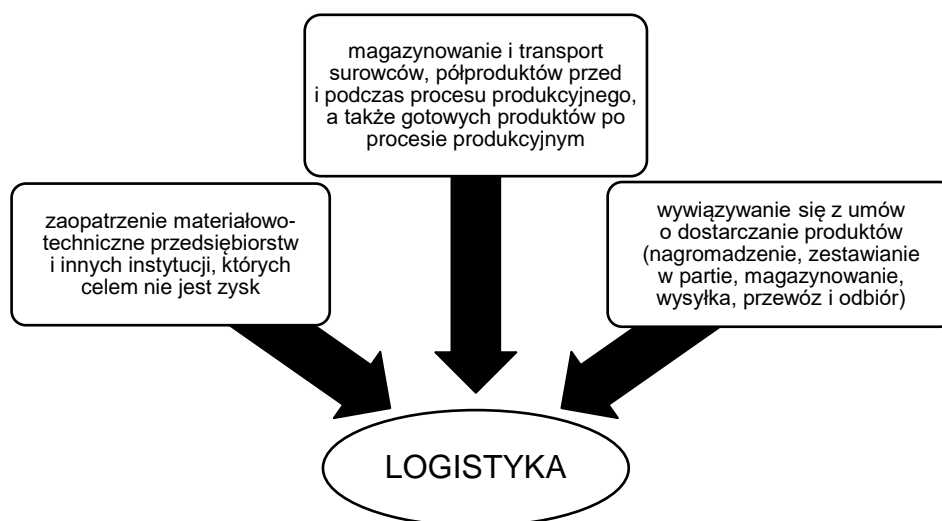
magazynowanie i transport surowców, półproduktów przed i podczas procesu produkcyjnego, a także gotowych produktów po procesie produkcyjnym

zaopatrzenie materiałowo-techniczne przedsiębiorstw i innych instytucji, których celem nie jest zysk

wywiązywanie się z umów o dostarczanie produktów (nagromadzenie, zestawianie w partie, magazynowanie, wysyłka, przewóz i odbiór)

LOGISTYKA